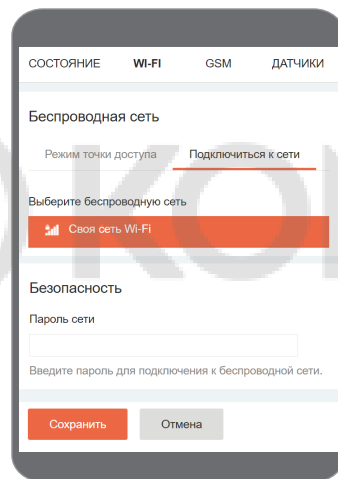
СОСТОЯНИЕ WI-FI GSM ДАТЧИКИ

Беспроводная сеть

Режим точки доступа Подключиться к сети

Выберите беспроводную сеть

Своя сеть Wi-Fi

Безопасность

Пароль сети

Введите пароль для подключения к беспроводной сети.

Сохранить Отмена